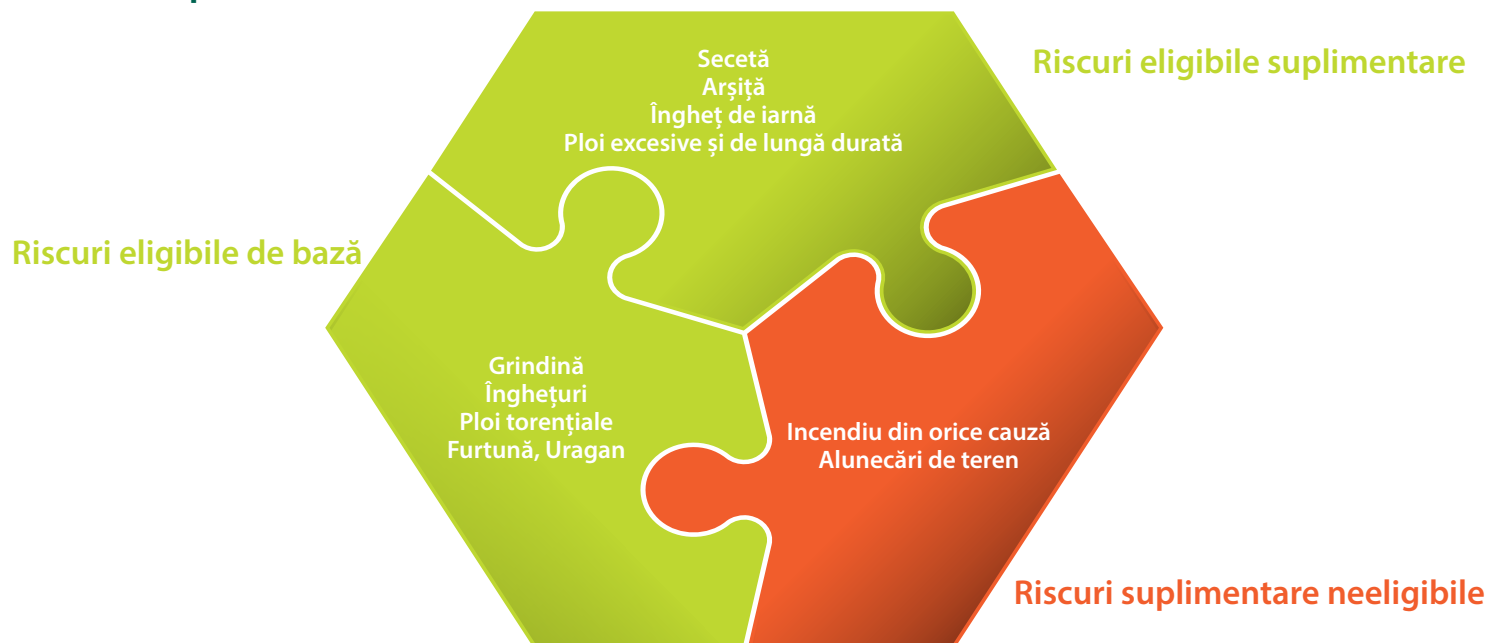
Riscuri eligibile suplimentare

Secetă
Arșiță
Îngheț de iarnă
Ploi excesive și de lungă durată

Riscuri eligibile de bază

Grindină
Înghețuri
Ploi torențiale
Furtună, Uragan

Incendiu din orice cauză
Alunecări de teren

Riscuri suplimentare neeligibile